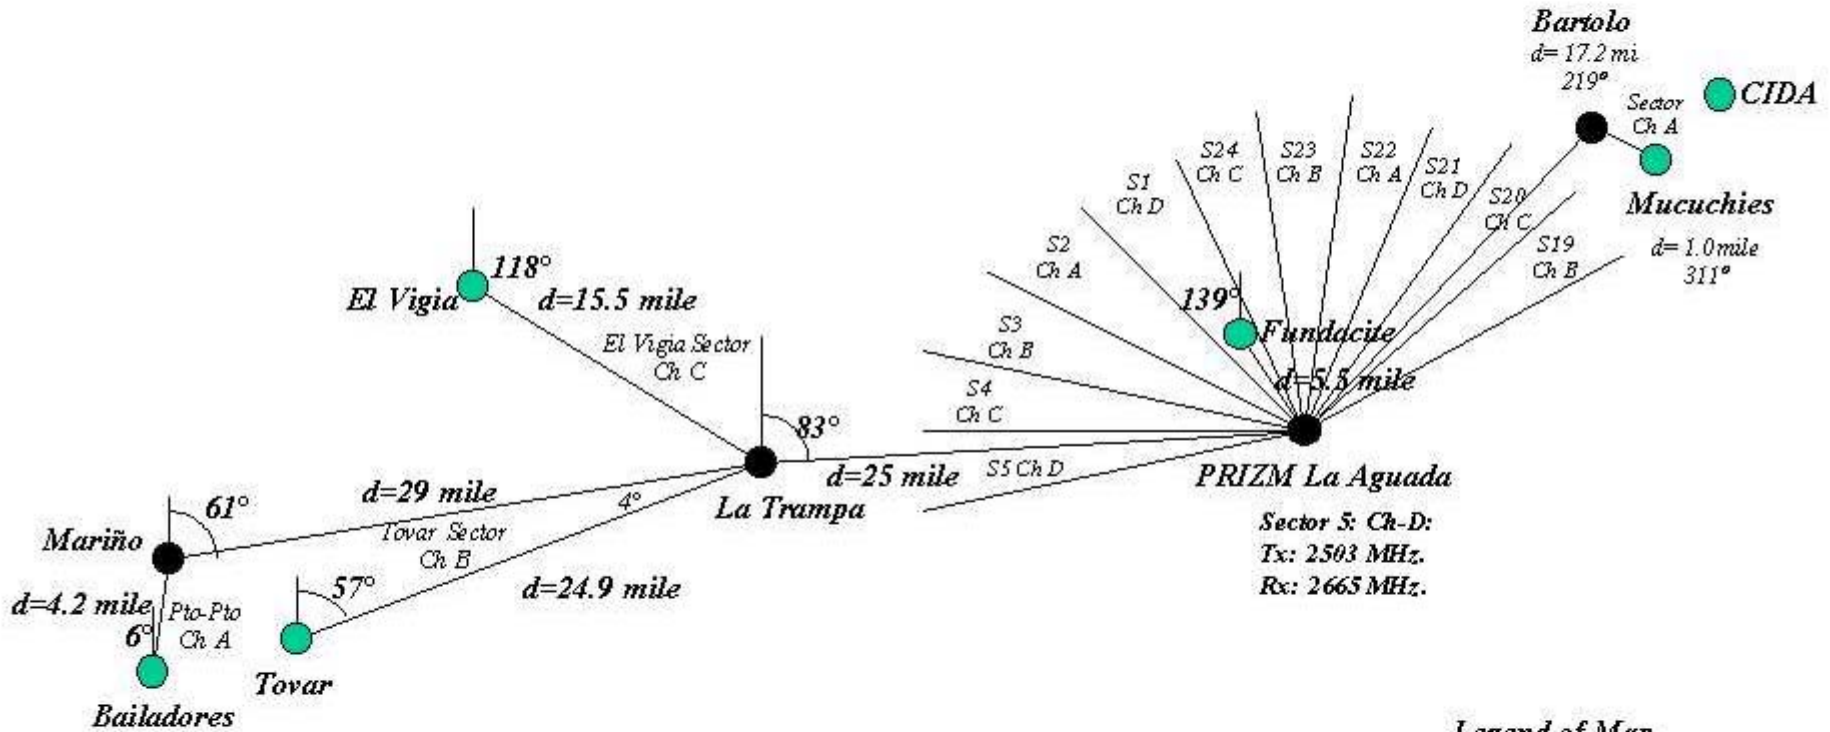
Bartolo
d= 17.2 mi
219°
Sector
Ch A
CIDA
Mucuchies
d= 1.0 mile
311°

S24
Ch C
S23
Ch B
S22
Ch A
S21
Ch D
S1
Ch D
S20
Ch C
S19
Ch B
S2
Ch A
S3
Ch B
S4
Ch C
S5 Ch D

139°
Fundacite
d=5.5 mile

118°
El Vigia
d=15.5 mile
El Vigia Sector
Ch C
83°
La Trampa
d=25 mile
PRIZM La Aguada
Sector 5: Ch-D:
Tx: 2503 MHz.
Rx: 2665 MHz.

61°
Mariño
d=29 mile
4°
Tovar Sector
Ch B
57°
d=24.9 mile
d=4.2 mile
6°
Pto-Pto
Ch A
Tovar
Bailadores

Legend of Map